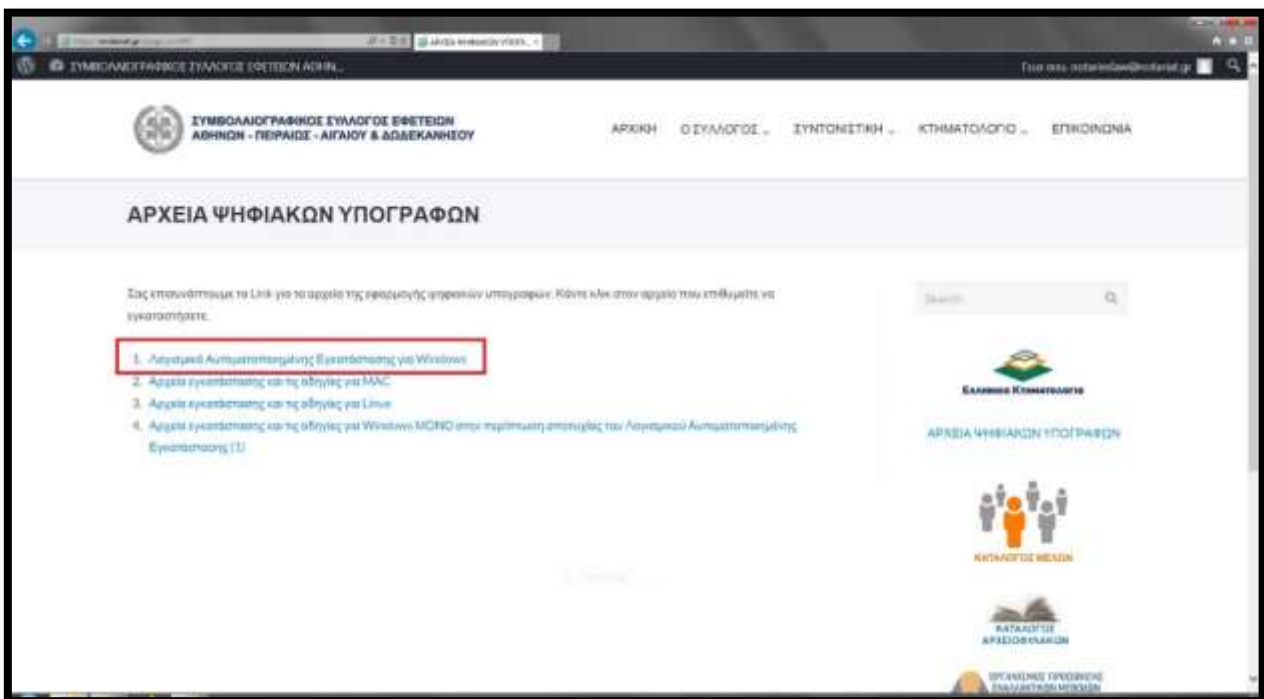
ΣΥΜΒΟΛΑΙΟΓΡΑΦΙΚΟΣ ΣΥΛΛΟΓΟΣ ΕΦΕΤΕΙΩΝ ΑΘΗΝ...

Γεια σου, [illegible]

ΣΥΜΒΟΛΑΙΟΓΡΑΦΙΚΟΣ ΣΥΛΛΟΓΟΣ ΕΦΕΤΕΙΩΝ ΑΘΗΝΩΝ - ΠΕΙΡΑΙΩΣ - ΑΙΓΑΙΟΥ & ΔΩΔΕΚΑΝΗΣΟΥ

ΑΡΧΙΚΗ   Ο ΣΥΛΛΟΓΟΣ   ΣΥΝΤΟΝΙΣΤΙΚΗ   ΚΤΗΜΑΤΟΛΟΓΙΟ   ΕΠΙΚΟΙΝΩΝΙΑ

ΑΡΧΕΙΑ ΨΗΦΙΑΚΩΝ ΥΠΟΓΡΑΦΩΝ

Σας επισυνάπτουμε το Link για τα αρχεία της εφαρμογής ψηφιακών υπογραφών. Κάντε κλικ στον αρχείο που επιθυμείτε να εγκαταστήσετε.

1. Λογισμικό Αυτοματοποιημένης Εγκατάστασης για Windows
2. Αρχεία εγκατάστασης και της οδηγίες για MAC
3. Αρχεία εγκατάστασης και της οδηγίες για Linux
4. Αρχεία εγκατάστασης και της οδηγίες για Windows ΜΟΝΟ στην περίπτωση αποτυχίας του Λογισμικού Αυτοματοποιημένης Εγκατάστασης (1)

Search

Ελληνικό Κτηματολόγιο

ΑΡΧΕΙΑ ΨΗΦΙΑΚΩΝ ΥΠΟΓΡΑΦΩΝ

ΚΑΤΑΛΟΓΟΣ ΜΕΛΩΝ

ΚΑΤΑΛΟΓΟΣ ΑΡΧΕΙΟΦΥΛΑΚΩΝ

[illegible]